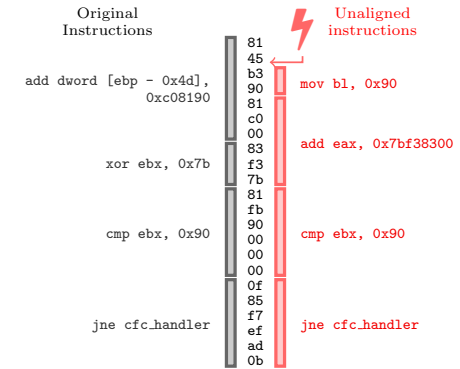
Original Instructions

Unaligned instructions

add dword [ebp - 0x4d], 0xc08190

xor ebx, 0x7b

cmp ebx, 0x90

jne cfc_handler

81
45
b3
90
81
c0
00
83
f3
7b
81
fb
90
00
00
00
0f
85
f7
ef
ad
0b

mov bl, 0x90

add eax, 0x7bf38300

cmp ebx, 0x90

jne cfc_handler